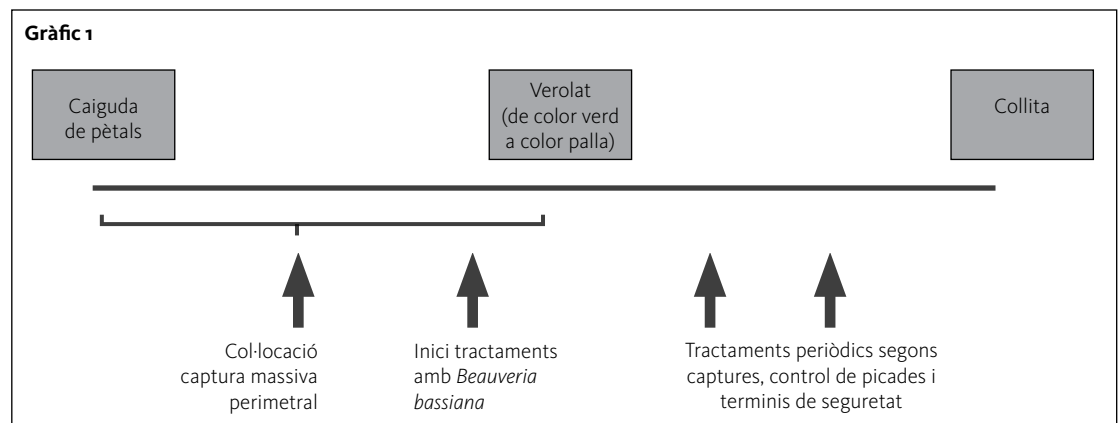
Gràfic 1

Caiguda de pètals

Verolat (de color verd a color palla)

Collita

Col·locació captura massiva perimetral

Inici tractaments amb *Beauveria bassiana*

Tractaments periòdics segons captures, control de picades i terminis de seguretat